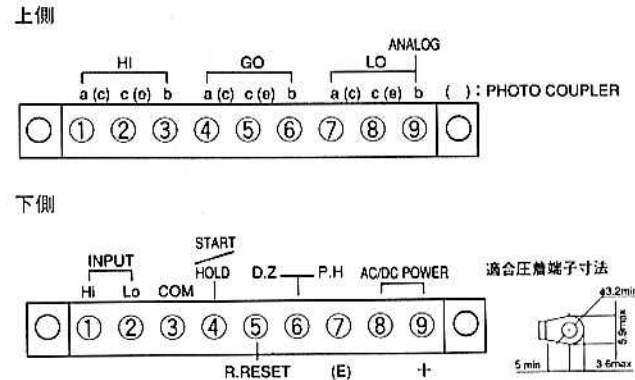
上側

HI GO LO ANALOG

a (c) c (e) b a (c) c (e) b a (c) c (e) b ( ) : PHOTO COUPLER

① ② ③ ④ ⑤ ⑥ ⑦ ⑧ ⑨

下側

INPUT START

Hi Lo COM HOLD D.Z P.H AC/DC POWER

① ② ③ ④ ⑤ ⑥ ⑦ ⑧ ⑨

R.RESET (E) ⏚

適合圧着端子寸法

φ3.2min

5.5max

5 min

3.6max